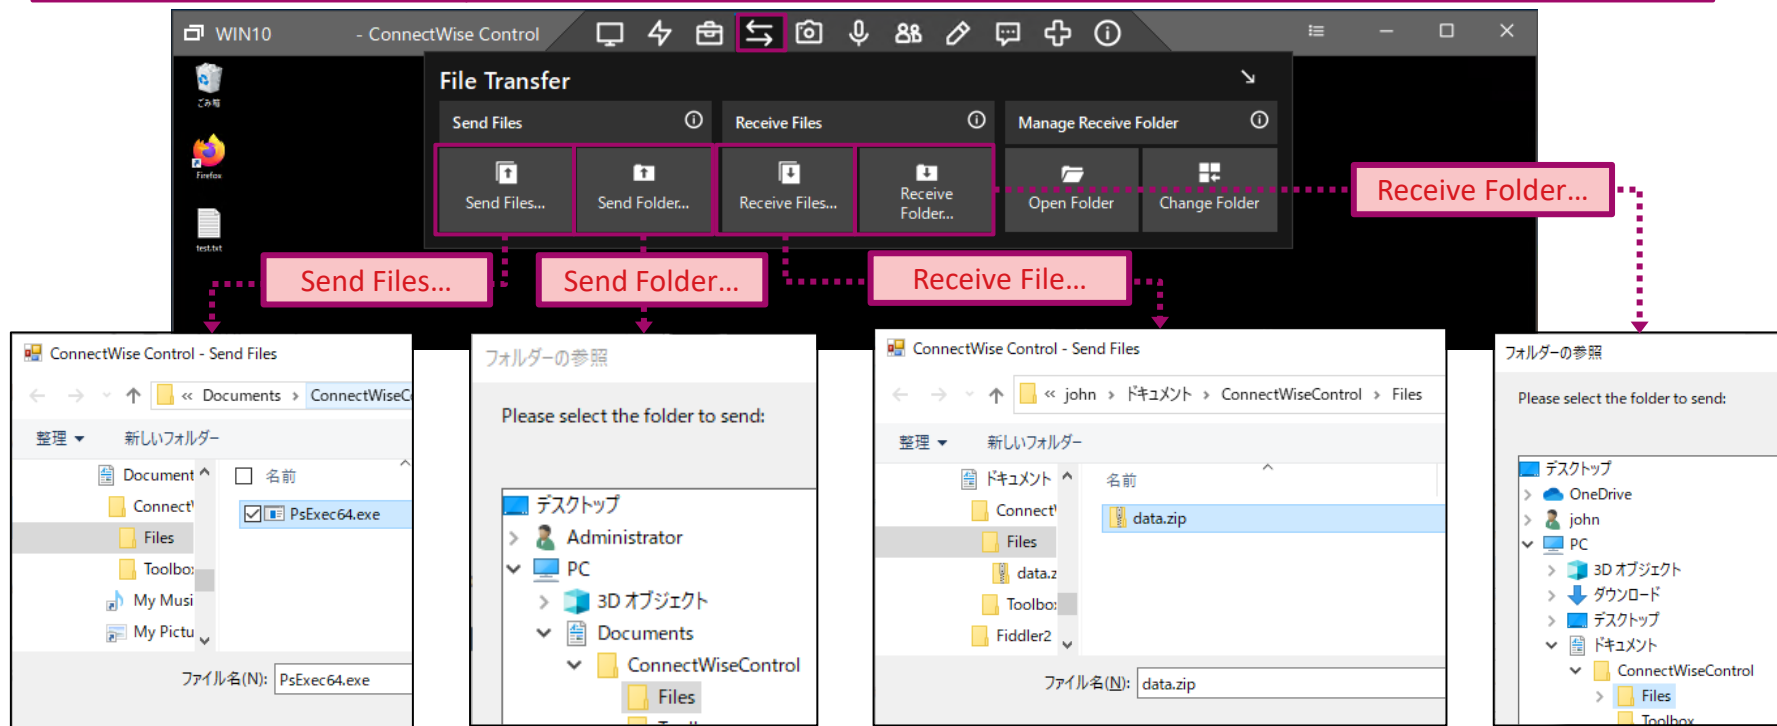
WIN10 - ConnectWise Control

ごみ箱

Firefox

test.txt

File Transfer

Send Files

Receive Files

Manage Receive Folder

Send Files...

Send Folder...

Receive Files...

Receive Folder...

Open Folder

Change Folder

Receive Folder...

Send Files...

Send Folder...

Receive File...

ConnectWise Control - Send Files

« Documents › ConnectWiseC

整理 ▾ 新しいフォルダー

Document

Connect

Files

Toolbo

My Musi

My Pictu

名前

PsExec64.exe

ファイル名(N): PsExec64.exe

フォルダーの参照

Please select the folder to send:

デスクトップ

Administrator

PC

3D オブジェクト

Documents

ConnectWiseControl

Files

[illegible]

ConnectWise Control - Send Files

« john › ドキュメント › ConnectWiseControl › Files

整理 ▾ 新しいフォルダー

ドキュメント

Connect

Files

data.z

Toolbo

Fiddler2

名前

data.zip

ファイル名(N): data.zip

フォルダーの参照

Please select the folder to send:

デスクトップ

OneDrive

john

PC

3D オブジェクト

ダウンロード

デスクトップ

ドキュメント

ConnectWiseControl

Files

Toolbox